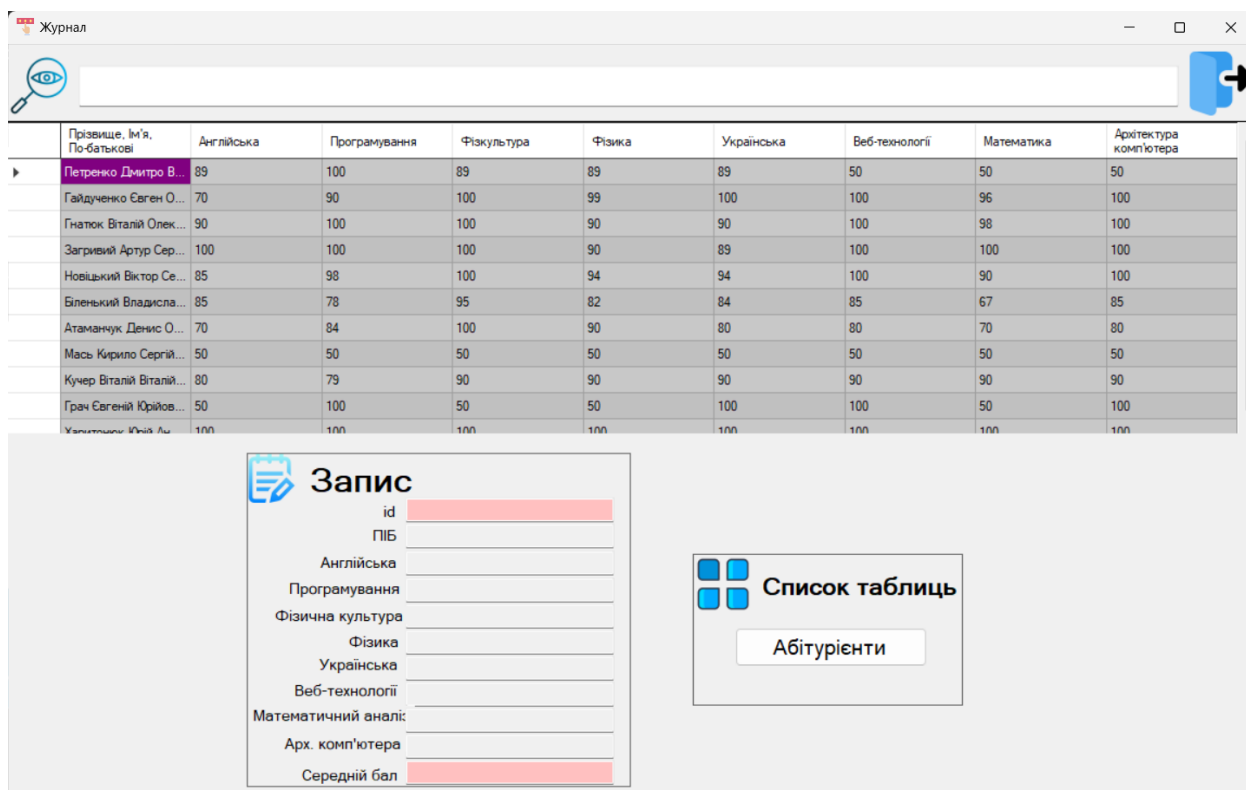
Журнал

| Прізвище, Ім'я, По-батькові | Англійська | Програмування | Фізкультура | Фізика | Українська | Веб-технології | Математика | Архітектура комп'ютера |
|---|---|---|---|---|---|---|---|---|
| Петренко Дмитро В... | 89 | 100 | 89 | 89 | 89 | 50 | 50 | 50 |
| Гайдученко Євген О... | 70 | 90 | 100 | 99 | 100 | 100 | 96 | 100 |
| Гнатюк Віталій Олек... | 90 | 100 | 100 | 90 | 90 | 100 | 98 | 100 |
| Загривий Артур Сер... | 100 | 100 | 100 | 90 | 89 | 100 | 100 | 100 |
| Новіцький Віктор Се... | 85 | 98 | 100 | 94 | 94 | 100 | 90 | 100 |
| Біленький Владисла... | 85 | 78 | 95 | 82 | 84 | 85 | 67 | 85 |
| Атаманчук Денис О... | 70 | 84 | 100 | 90 | 80 | 80 | 70 | 80 |
| Мась Кирило Сергій... | 50 | 50 | 50 | 50 | 50 | 50 | 50 | 50 |
| Кучер Віталій Віталій... | 80 | 79 | 90 | 90 | 90 | 90 | 90 | 90 |
| Грач Євгеній Юрійов... | 50 | 100 | 50 | 50 | 100 | 100 | 50 | 100 |
| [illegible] | 100 | 100 | 100 | 100 | 100 | 100 | 100 | 100 |

Запис
id
ПІБ
Англійська
Програмування
Фізична культура
Фізика
Українська
Веб-технології
Математичний аналіз
Арх. комп'ютера
Середній бал

Список таблиць
Абітурієнти